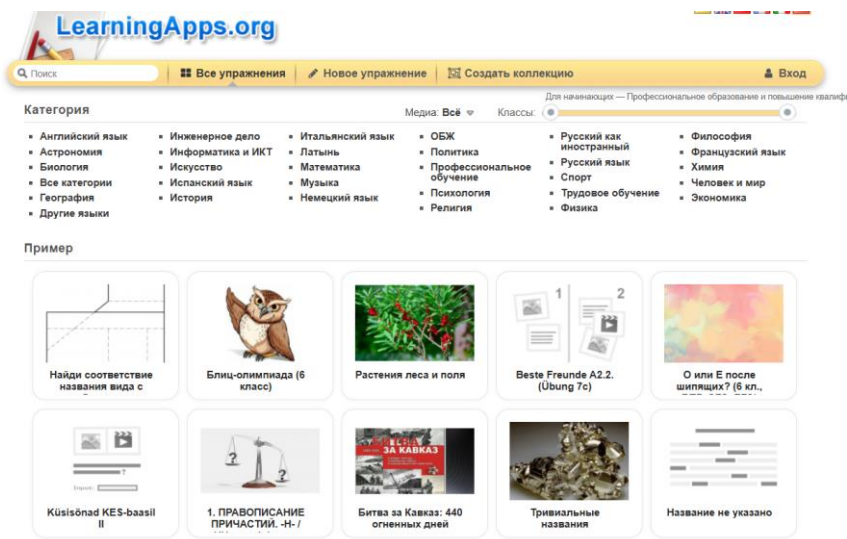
LearningApps.org

Поиск
Все упражнения
Новое упражнение
Создать коллекцию
Вход

Категория

Медиа: Всё
Классы:
Для начинающих — Профессиональное образование и повышение квалиф

- Английский язык
- Астрономия
- Биология
- Все категории
- География
- Другие языки

- Инженерное дело
- Информатика и ИКТ
- Искусство
- Испанский язык
- История

- Итальянский язык
- Латынь
- Математика
- Музыка
- Немецкий язык

- ОБЖ
- Политика
- Профессиональное обучение
- Психология
- Религия

- Русский как иностранный
- Русский язык
- Спорт
- Трудовое обучение
- Физика

- Философия
- Французский язык
- Химия
- Человек и мир
- Экономика

Пример

Найди соответствие названия вида с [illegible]

Блиц-олимпиада (6 класс)

Растения леса и поля

Beste Freunde A2.2. (Übung 7c)

О или Е после шипящих? (6 кл., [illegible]

Küsisõnad KES-baasil II

1. ПРАВОПИСАНИЕ ПРИЧАСТИЙ. -Н- / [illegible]

Битва за Кавказ: 440 огненных дней

Тривиальные названия

Название не указано